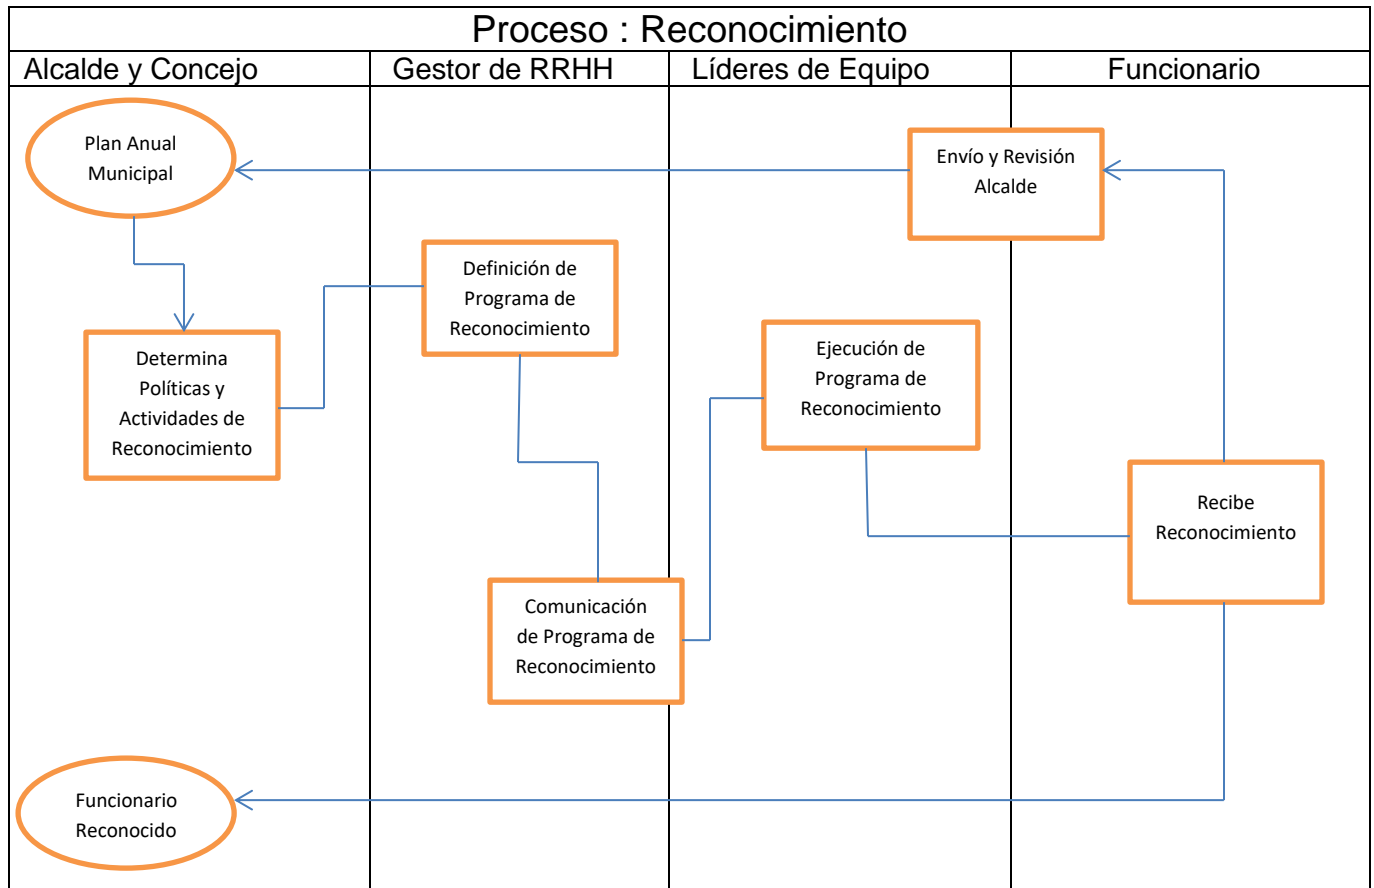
Proceso : Reconocimiento

Alcalde y Concejo

Gestor de RRHH

Líderes de Equipo

Funcionario

Plan Anual Municipal

Envío y Revisión Alcalde

Definición de Programa de Reconocimiento

Determina Políticas y Actividades de Reconocimiento

Ejecución de Programa de Reconocimiento

Recibe Reconocimiento

Comunicación de Programa de Reconocimiento

Funcionario Reconocido